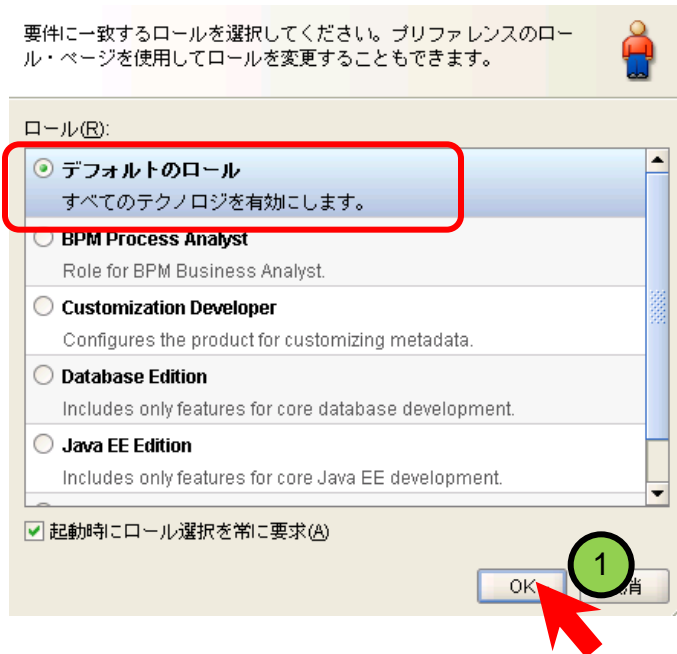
要件に一致するロールを選択してください。プリファレンスのロール・ページを使用してロールを変更することもできます。

ロール(R):

デフォルトのロール
すべてのテクノロジを有効にします。

BPM Process Analyst
Role for BPM Business Analyst.

Customization Developer
Configures the product for customizing metadata.

Database Edition
Includes only features for core database development.

Java EE Edition
Includes only features for core Java EE development.

起動時にロール選択を常に要求(A)

1

OK

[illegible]消